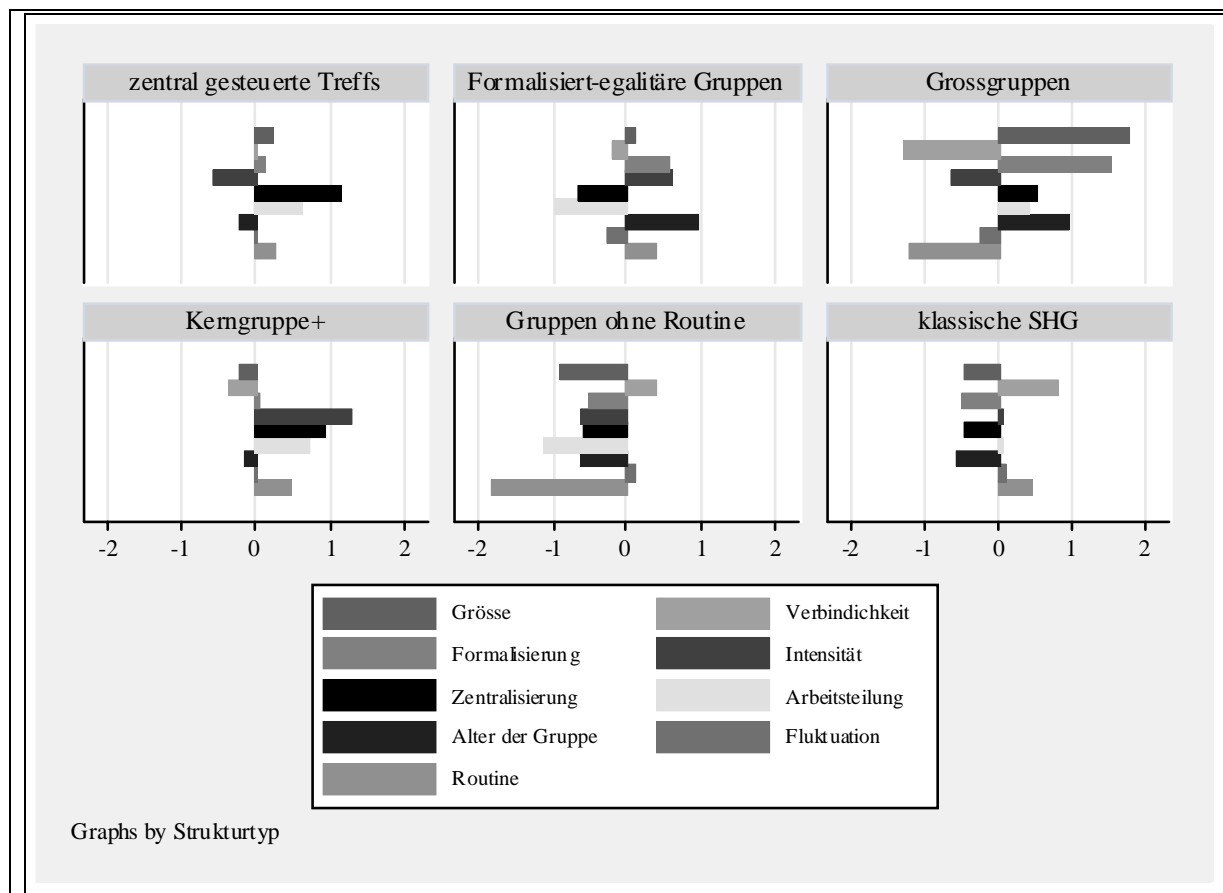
zentral gesteuerte Treffs

Formalisiert-egalitäre Gruppen

Grossgruppen

Kerngruppe+

Gruppen ohne Routine

klassische SHG

-2 -1 0 1 2

-2 -1 0 1 2

-2 -1 0 1 2

Grösse
Verbindichkeit
Formalisierung
Intensität
Zentralisierung
Arbeitsteilung
Alter der Gruppe
Fluktuation
Routine

Graphs by Strukturtyp